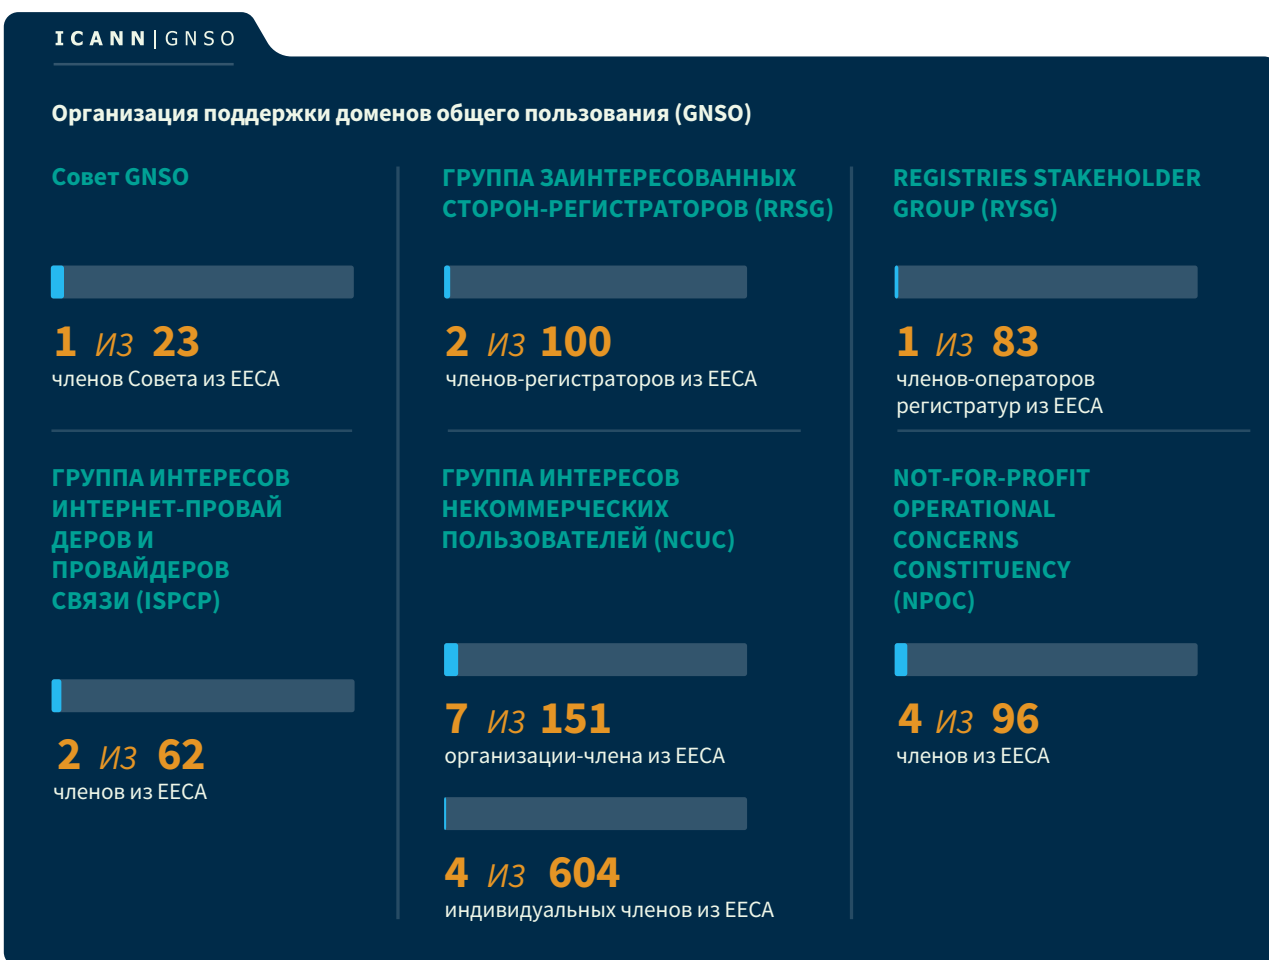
ICANN | GNSO

Организация поддержки доменов общего пользования (GNSO)

Совет GNSO

1 из 23
членов Совета из EECA

ГРУППА ИНТЕРЕСОВ ИНТЕРНЕТ-ПРОВАЙДЕРОВ И ПРОВАЙДЕРОВ СВЯЗИ (ISPCP)

2 из 62
членов из EECA

ГРУППА ЗАИНТЕРЕСОВАННЫХ СТОРОН-РЕГИСТРАТОРОВ (RRSG)

2 из 100
членов-регистраторов из EECA

ГРУППА ИНТЕРЕСОВ НЕКОММЕРЧЕСКИХ ПОЛЬЗОВАТЕЛЕЙ (NCUC)

7 из 151
организации-члена из EECA

4 из 604
индивидуальных членов из EECA

REGISTRIES STAKEHOLDER GROUP (RYSG)

1 из 83
членов-операторов регистратур из EECA

NOT-FOR-PROFIT OPERATIONAL CONCERNS CONSTITUENCY (NPOC)

4 из 96
членов из EECA